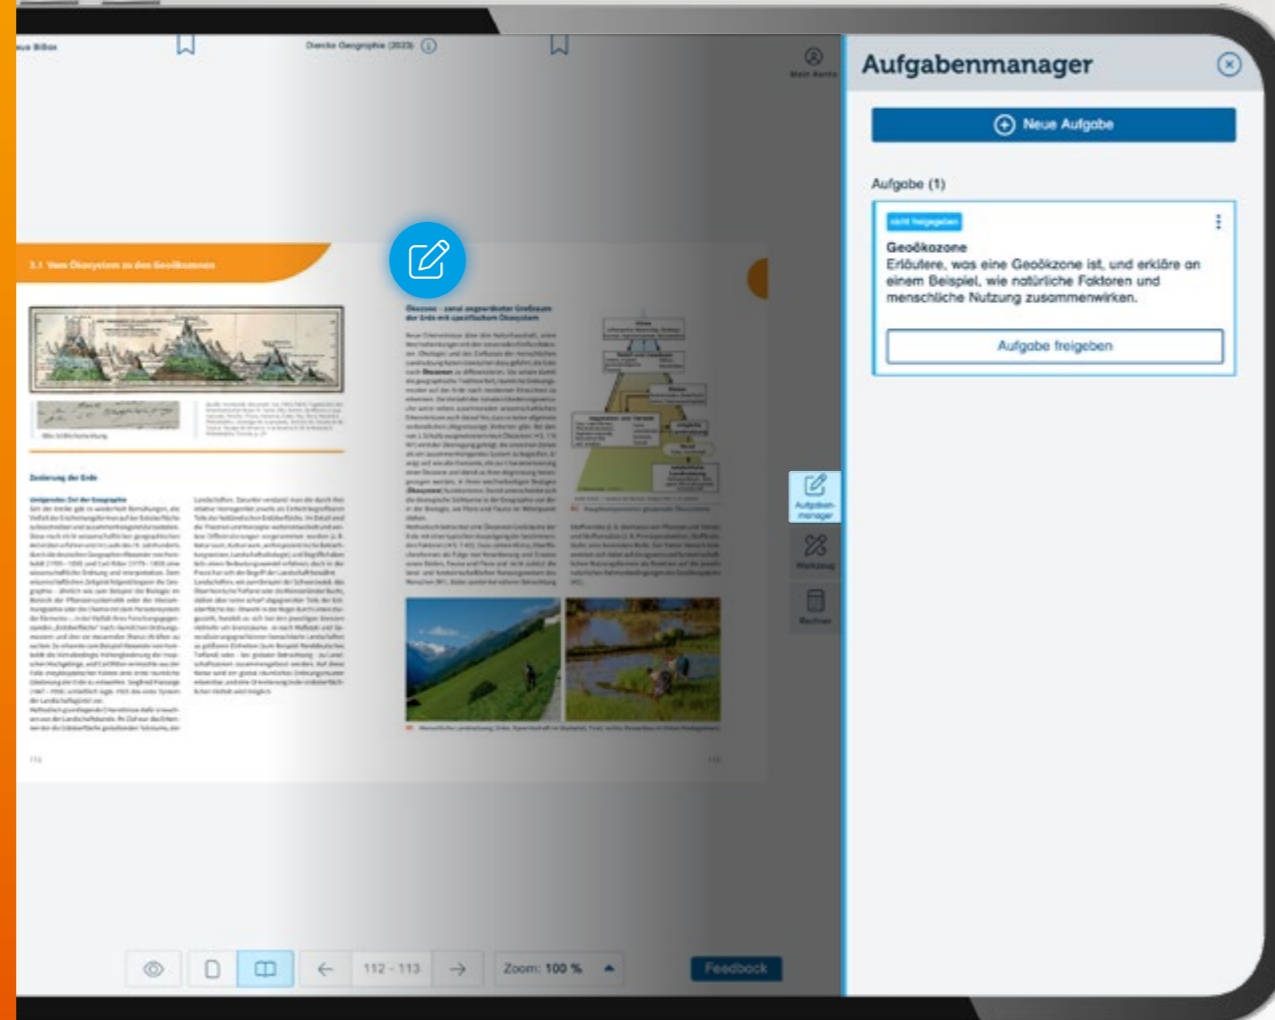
Diercke Geographie (2023)

Mein Konto

3.1 Vom Ökosystem zu den Geozonen

Zonierung der Erde

Aufgabenmanager

Werkzeug

Rechner

Aufgabenmanager

Neue Aufgabe

Aufgabe (1)

nicht freigegeben

Geoökozone
Erläutere, was eine Geoökozone ist, und erkläre an einem Beispiel, wie natürliche Faktoren und menschliche Nutzung zusammenwirken.

Aufgabe freigeben

112 - 113

Zoom: 100 %

Feedback